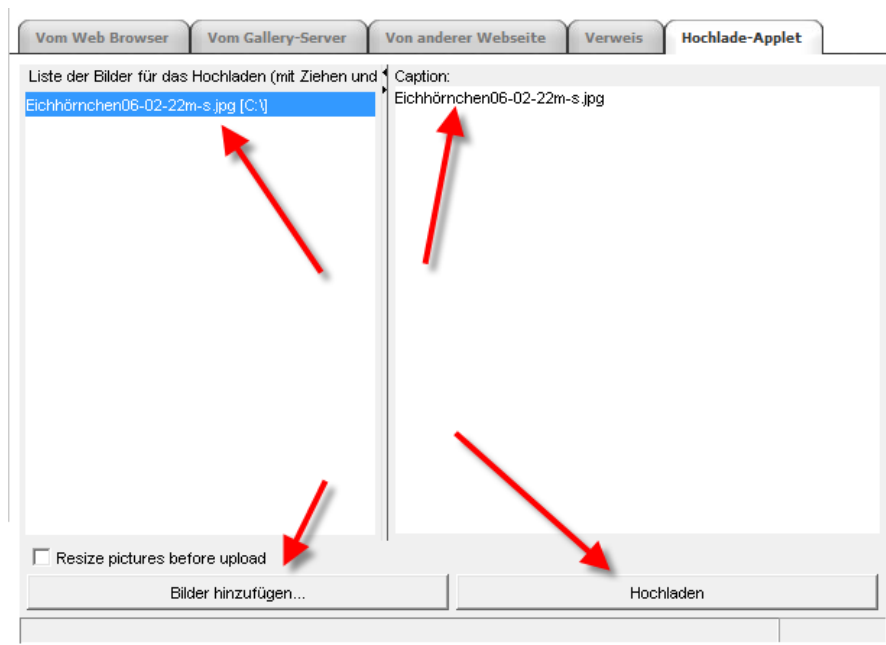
Vom Web Browser | Vom Gallery-Server | Von anderer Webseite | Verweis | Hochlade-Applet

Liste der Bilder für das Hochladen (mit Ziehen und

Eichhörnchen06-02-22m-s.jpg [C:\]

Caption:

Eichhörnchen06-02-22m-s.jpg

Resize pictures before upload

Bilder hinzufügen...

Hochladen